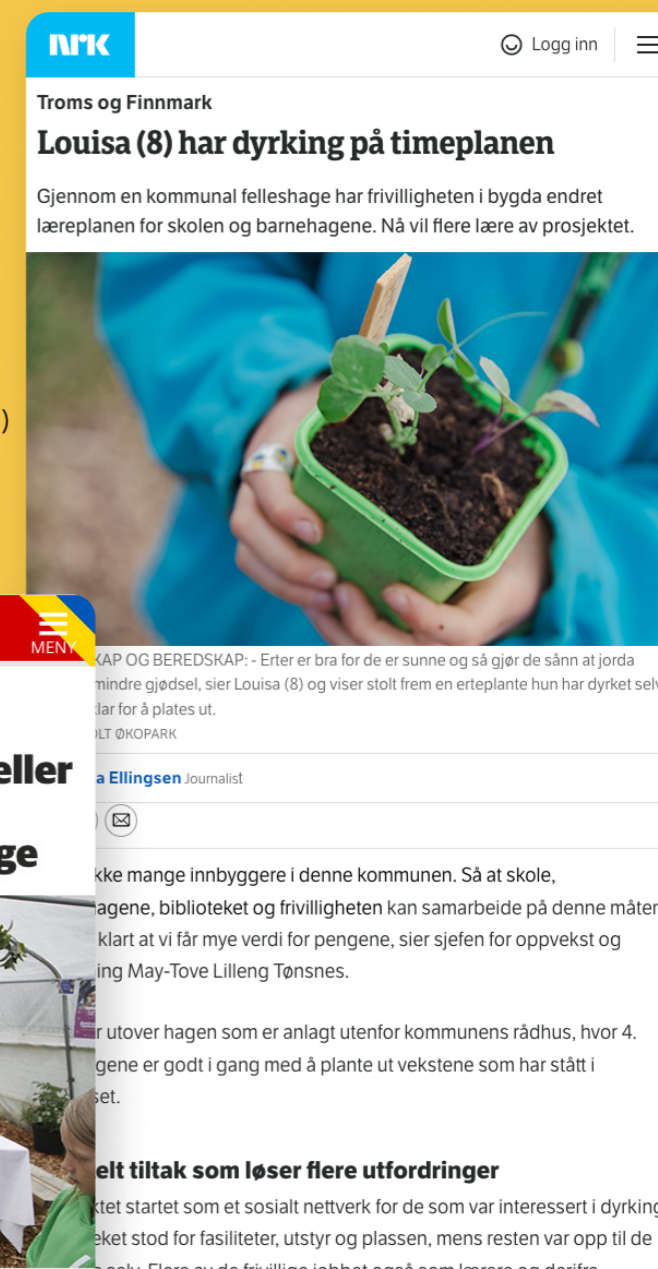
NRK
Logg inn

Troms og Finnmark
Louisa (8) har dyrking på timeplanen

Gjennom en kommunal felleshage har frivilligheten i bygda endret læreplanen for skolen og barnehagene. Nå vil flere lære av prosjektet.

)

MENY

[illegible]KAP OG BEREDSKAP: - Erter er bra for de er sunne og så gjør de sånn at jorda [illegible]mindre gjødsel, sier Louisa (8) og viser stolt frem en erteplante hun har dyrket selv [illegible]klar for å plates ut.
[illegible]OLT ØKOPARK

eller

ge

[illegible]a Ellingsen Journalist

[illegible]kke mange innbyggere i denne kommunen. Så at skole, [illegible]agene, biblioteket og frivilligheten kan samarbeide på denne måten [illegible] klart at vi får mye verdi for pengene, sier sjefen for oppvekst og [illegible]ing May-Tove Lilleng Tønsnes.

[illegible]r utover hagen som er anlagt utenfor kommunens rådhus, hvor 4. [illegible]gene er godt i gang med å plante ut vekstene som har stått i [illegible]set.

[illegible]elt tiltak som løser flere utfordringer

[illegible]ktet startet som et sosialt nettverk for de som var interessert i dyrking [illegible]eket stod for fasiliteter, utstyr og plassen, mens resten var opp til de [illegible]